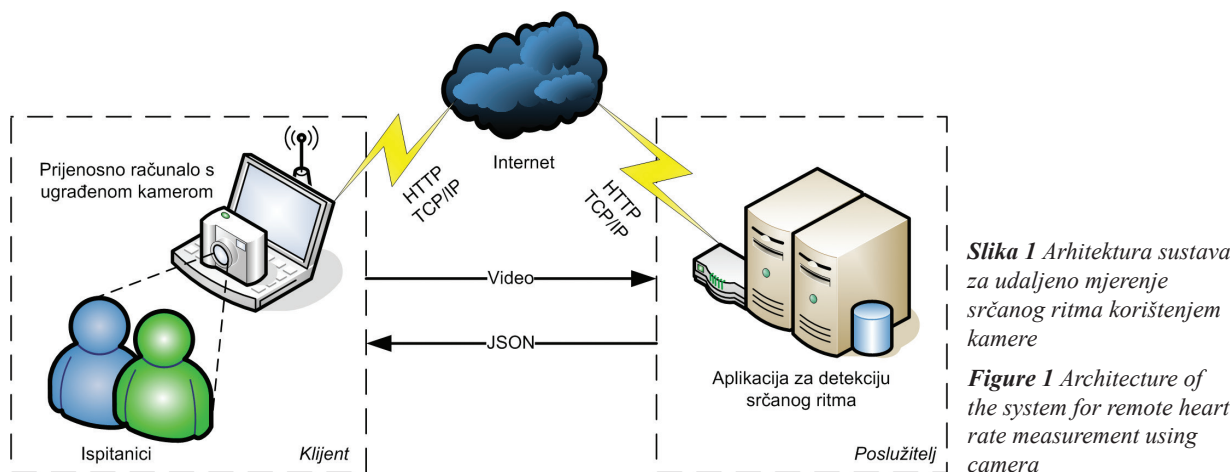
Internet

Prijenosno računalo s ugrađenom kamerom

HTTP TCP/IP

HTTP TCP/IP

Video

JSON

Aplikacija za detekciju srčanog ritma

Ispitanici

Klijent

Poslužitelj

**Slika 1** Arhitektura sustava za udaljeno mjerenje srčanog ritma korištenjem kamere

**Figure 1** Architecture of the system for remote heart rate measurement using camera